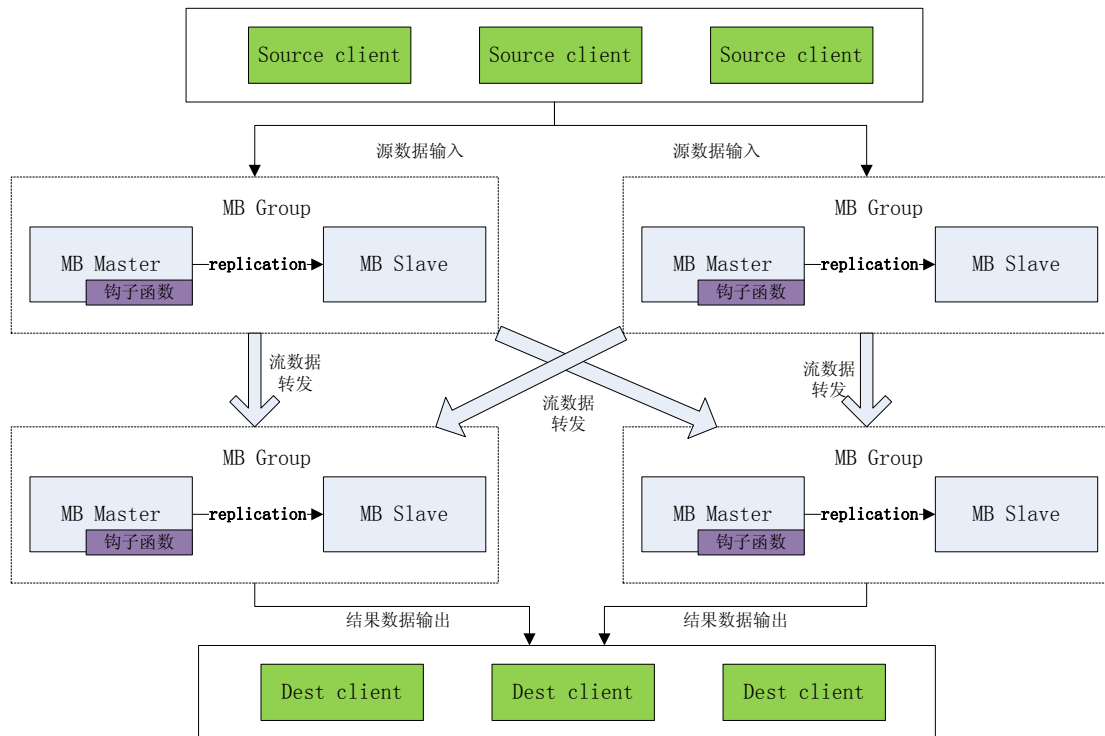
Source client Source client Source client

源数据输入 源数据输入

MB Group

MB Master replication MB Slave

钩子函数

MB Group

MB Master replication MB Slave

钩子函数

流数据转发

流数据转发

流数据转发

MB Group

MB Master replication MB Slave

钩子函数

MB Group

MB Master replication MB Slave

钩子函数

结果数据输出 结果数据输出

Dest client Dest client Dest client